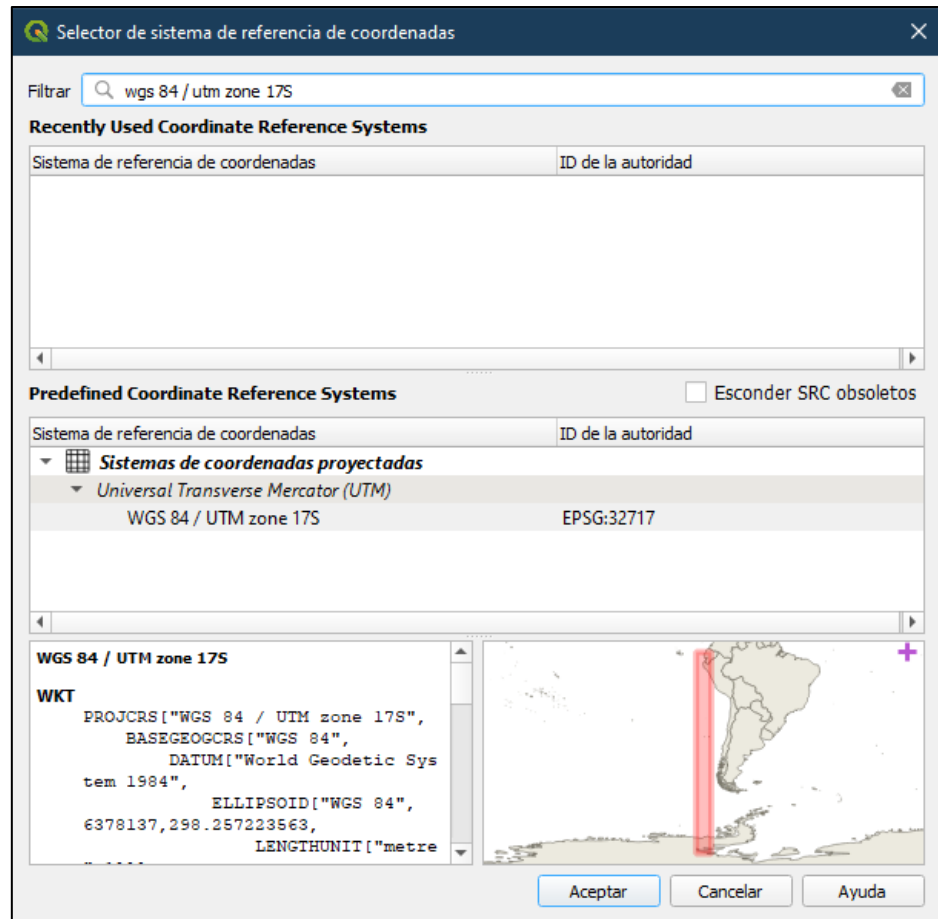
Selector de sistema de referencia de coordenadas

Filtrar wgs 84 / utm zone 17S

Recently Used Coordinate Reference Systems

| Sistema de referencia de coordenadas | ID de la autoridad |
|---|---|

Predefined Coordinate Reference Systems

Esconder SRC obsoletos

| Sistema de referencia de coordenadas | ID de la autoridad |
|---|---|
| Sistemas de coordenadas proyectadas | |
| Universal Transverse Mercator (UTM) | |
| WGS 84 / UTM zone 17S | EPSG:32717 |

WGS 84 / UTM zone 17S

WKT
PROJCRS["WGS 84 / UTM zone 17S",
BASEGEOGCRS["WGS 84",
DATUM["World Geodetic System 1984",
ELLIPSOID["WGS 84",
6378137,298.257223563,
LENGTHUNIT["metre
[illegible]

Aceptar Cancelar Ayuda